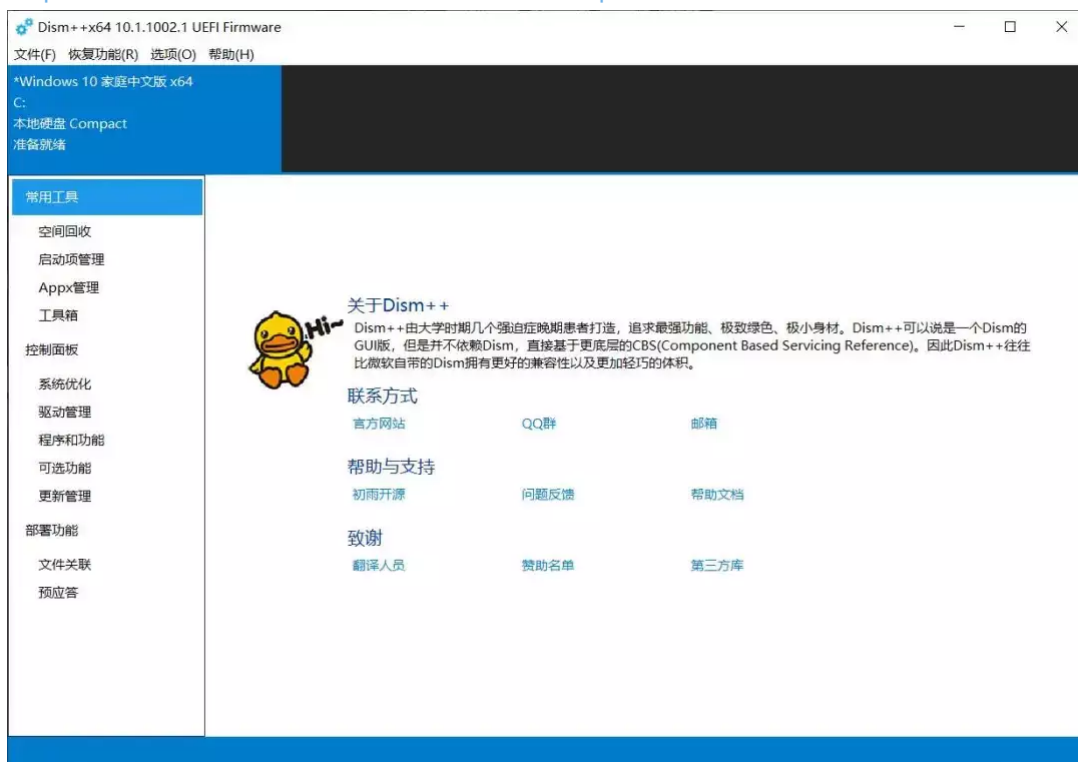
Dism++x64 10.1.1002.1 UEFI Firmware

文件(F) 恢复功能(R) 选项(O) 帮助(H)

*Windows 10 家庭中文版 x64
C:
本地硬盘 Compact
准备就绪

常用工具
空间回收
启动项管理
Appx管理
工具箱
控制面板
系统优化
驱动管理
程序和功能
可选功能
更新管理
部署功能
文件关联
预应答

Hi~

关于Dism++
Dism++由大学时期几个强迫症晚期患者打造，追求最强功能、极致绿色、极小身材。Dism++可以说是一个Dism的GUI版，但是并不依赖Dism，直接基于更底层的CBS(Component Based Servicing Reference)。因此Dism++往往比微软自带的Dism拥有更好的兼容性以及更加轻巧的体积。

联系方式
官方网站 QQ群 邮箱

帮助与支持
初雨开源 问题反馈 帮助文档

致谢
翻译人员 赞助名单 第三方库